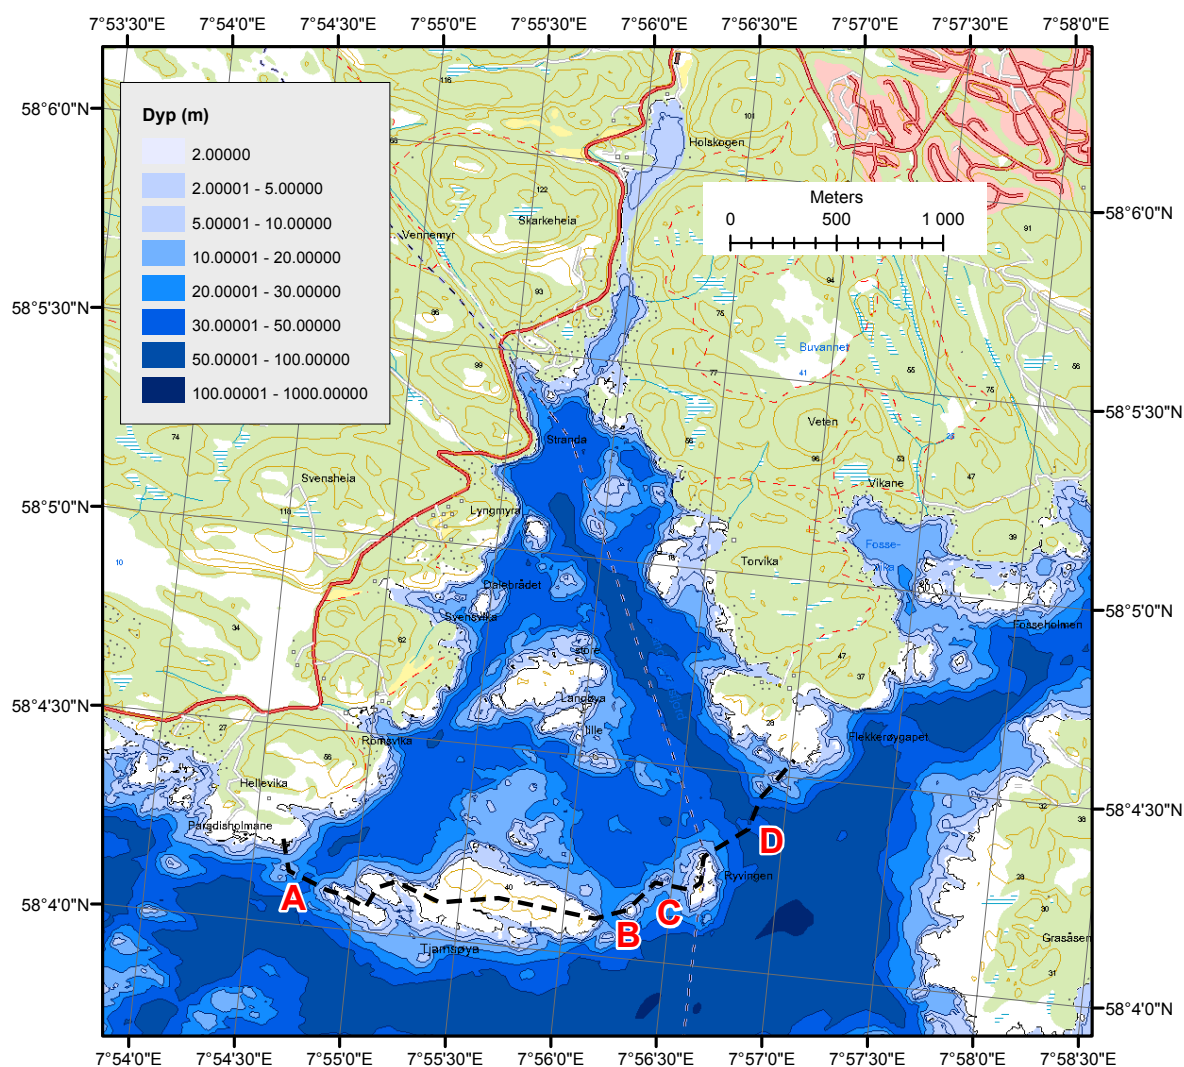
7°53'30"E 7°54'0"E 7°54'30"E 7°55'0"E 7°55'30"E 7°56'0"E 7°56'30"E 7°57'0"E 7°57'30"E 7°58'0"E

Dyp (m)

2.00000
2.00001 - 5.00000
5.00001 - 10.00000
10.00001 - 20.00000
20.00001 - 30.00000
30.00001 - 50.00000
50.00001 - 100.00000
100.00001 - 1000.00000

Meters
0 500 1 000

58°6'0"N
58°5'30"N
58°5'0"N
58°4'30"N
58°4'0"N

58°6'0"N
58°5'30"N
58°5'0"N
58°4'30"N
58°4'0"N

Holskogen
Skarkeheia
Vennemyr
Buvannet
Veten
Vikane
Stranda
Svensheia
Lyngmyra
Fosse-
Torvika
Dalebrådet
Svensvika
Store
Langøya
Lille
Fosseholmen
Flekkerøygapet
Romsvika
Hellevika
Paradisholmane
Ryvingen
Tjamsøya
Grasåsen

116 108 122 91 93 96 75 94 77 41 55 75 56 99 74 56 96 53 47 116 39 10 34 62 47 37 27 56 23 40 32 36 28 30 31

A B C D

7°54'0"E 7°54'30"E 7°55'0"E 7°55'30"E 7°56'0"E 7°56'30"E 7°57'0"E 7°57'30"E 7°58'0"E 7°58'30"E